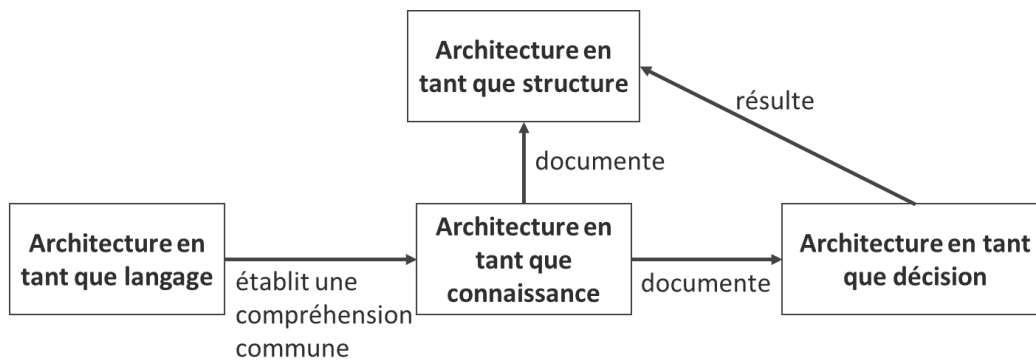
Architecture en tant que structure

résulte

documente

Architecture en tant que langage

établit une compréhension commune

Architecture en tant que connaissance

documente

Architecture en tant que décision